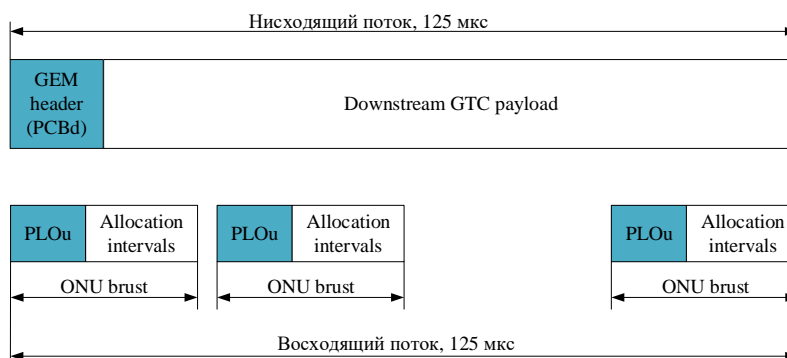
Нисходящий поток, 125 мкс

GEM header (PCBd)

Downstream GTC payload

PLOu

Allocation intervals

ONU brust

PLOu

Allocation intervals

ONU brust

PLOu

Allocation intervals

ONU brust

Восходящий поток, 125 мкс